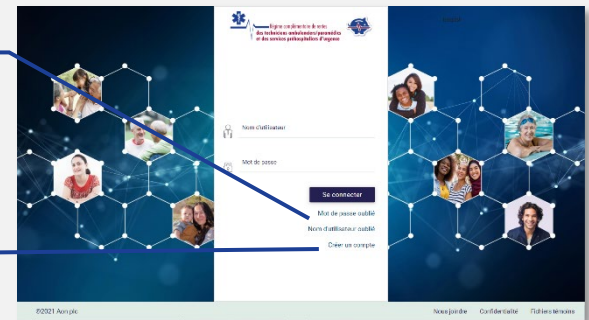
Régime complémentaire de retraite des techniciens ambulanciers/paramédics et des services préhospitaliers d'urgence

Nom d'utilisateur

Mot de passe

Se connecter

Mot de passe oublié

Nom d'utilisateur oublié

Créer un compte

©2021 Aon plc

Nous joindre Confidentialité Fichiers témoins